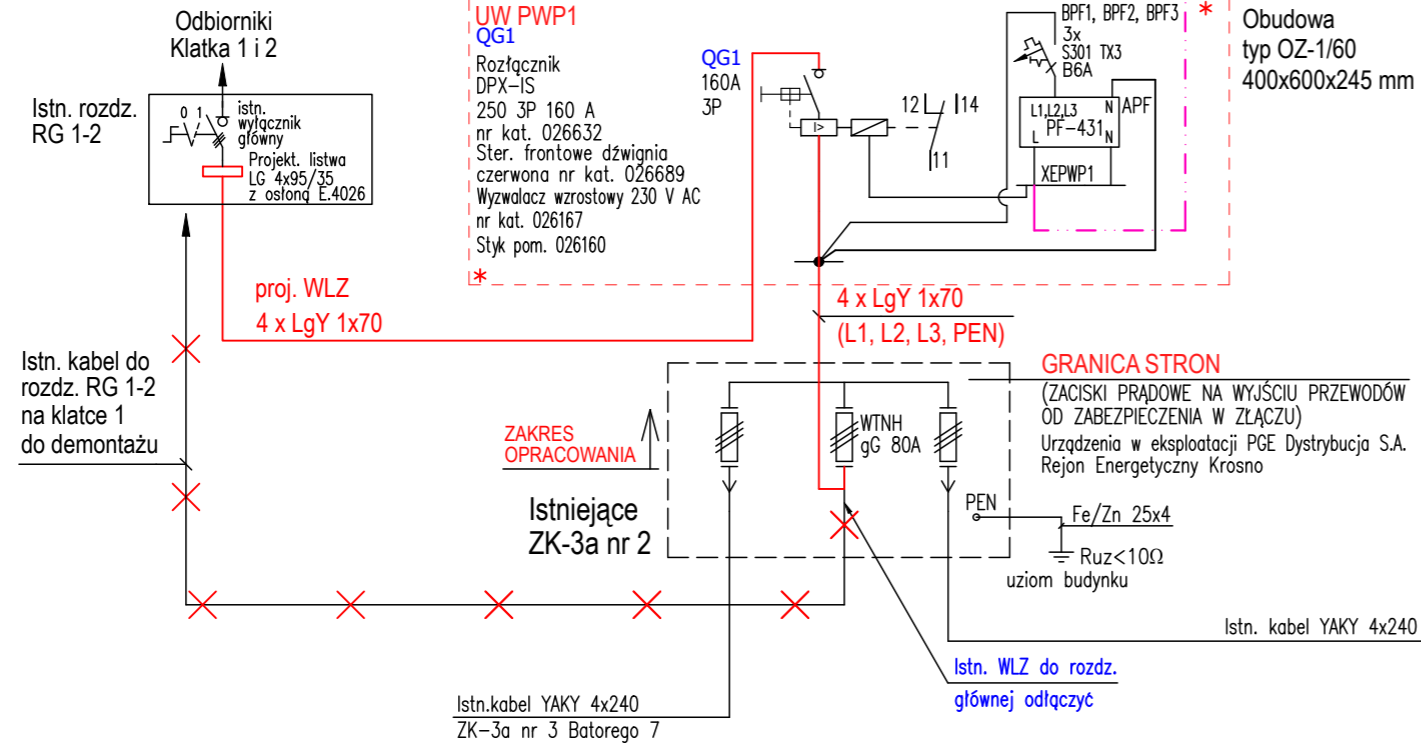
Odbiorniki
Klatka 1 i 2

Istn. rozdz.
RG 1-2

0 1
istn.
wyłącznik
główny
Projekt. listwa
LG 4x95/35
z osłoną E.4026

UW PWP1
QG1
Rozłącznik
DPX-IS
250 3P 160 A
nr kat. 026632
Ster. frontowe dźwignia
czerwona nr kat. 026689
Wyzwalacz wzrostowy 230 V AC
nr kat. 026167
Styk pom. 026160
*

QG1
160A
3P

12
14
11

BPF1, BPF2, BPF3
3x
S301 TX3
B6A
*

L1,L2,L3 N
PF-431
L N
APF
XEPWP1

Obudowa
typ OZ-1/60
400x600x245 mm

proj. WLZ
4 x LgY 1x70

4 x LgY 1x70
(L1, L2, L3, PEN)

Istn. kabel do
rozdz. RG 1-2
na klatce 1
do demontażu

GRANICA STRON
(ZACISKI PRĄDOWE NA WYJŚCIU PRZEWODÓW
OD ZABEZPIECZENIA W ZŁĄCZU)
Urządzenia w eksploatacji PGE Dystrybucja S.A.
Rejon Energetyczny Krosno

ZAKRES
OPRACOWANIA

WTNH
gG 80A

Istniejące
ZK-3a nr 2

PEN
Fe/Zn 25x4
Ruz<10Ω
uziom budynku

Istn. kabel YAKY 4x240

Istn. WLZ do rozdz.
głównej odłączyć

Istn.kabel YAKY 4x240
ZK-3a nr 3 Batorego 7